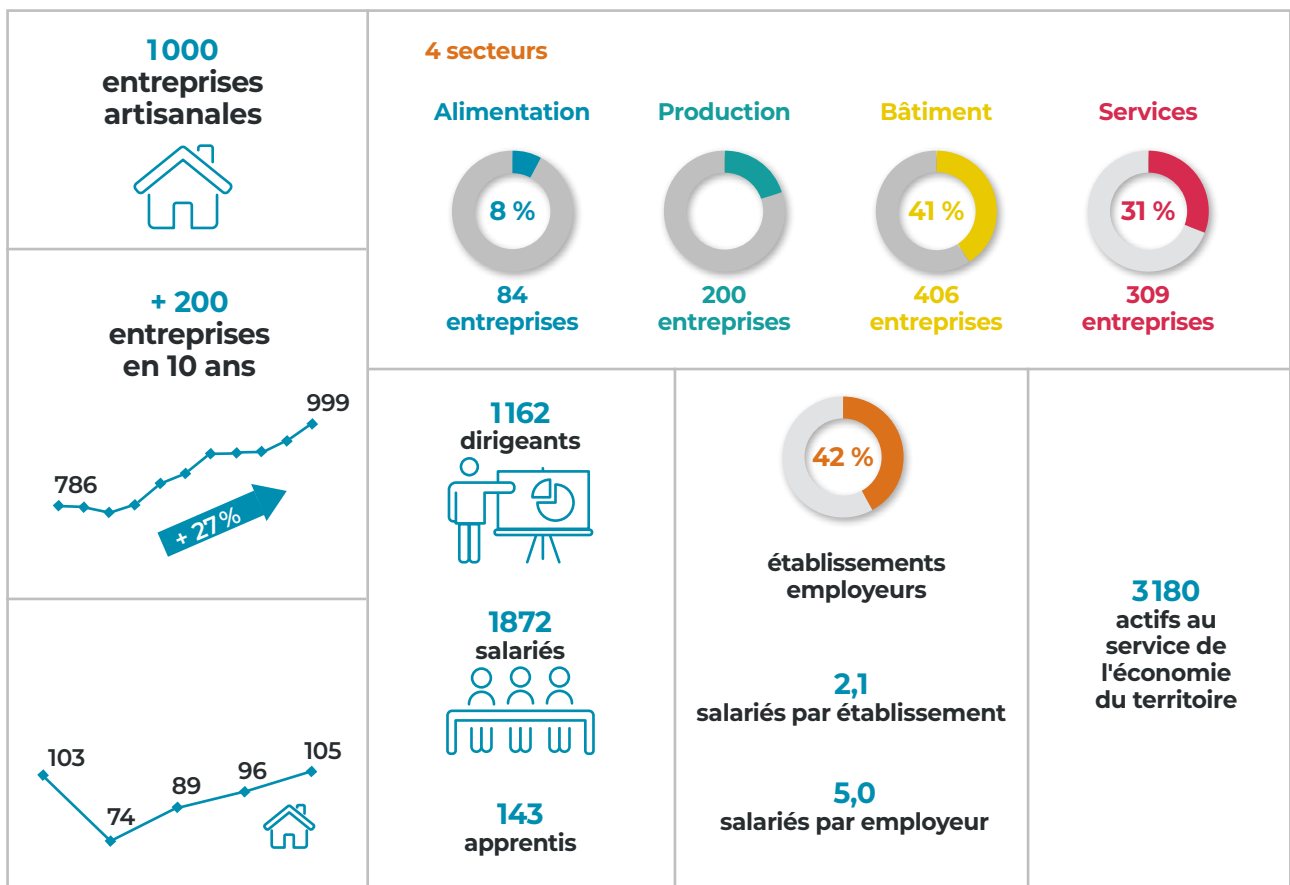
1000
entreprises
artisanales

+ 200
entreprises
en 10 ans

999

786

+ 27 %

103

74

89

96

105

4 secteurs

Alimentation

8 %

84
entreprises

Production

200
entreprises

Bâtiment

41 %

406
entreprises

Services

31 %

309
entreprises

1162
dirigeants

1872
salariés

143
apprentis

42 %

établissements
employeurs

2,1
salariés par établissement

5,0
salariés par employeur

3180
actifs au
service de
l'économie
du territoire